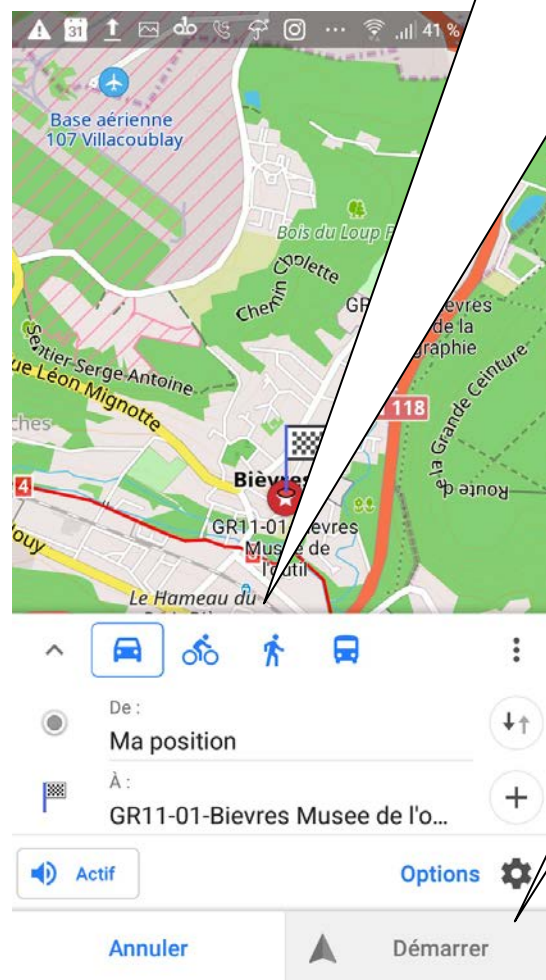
31 41 %

Base aérienne 107 Villacoublay

Bois du Loup P

Chemin Cholette

GR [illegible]evres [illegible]e la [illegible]graphie

Route de la Grande Ceinture

Sentier Serge Antoine

ue Léon Mignotte

ches

118

4

Bièvres

GR11-01-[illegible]evres Musée de l'outil

ouy

Le Hameau du

De :

Ma position

À :

GR11-01-Bievres Musee de l'o...

Actif

Options

Annuler

Démarrer